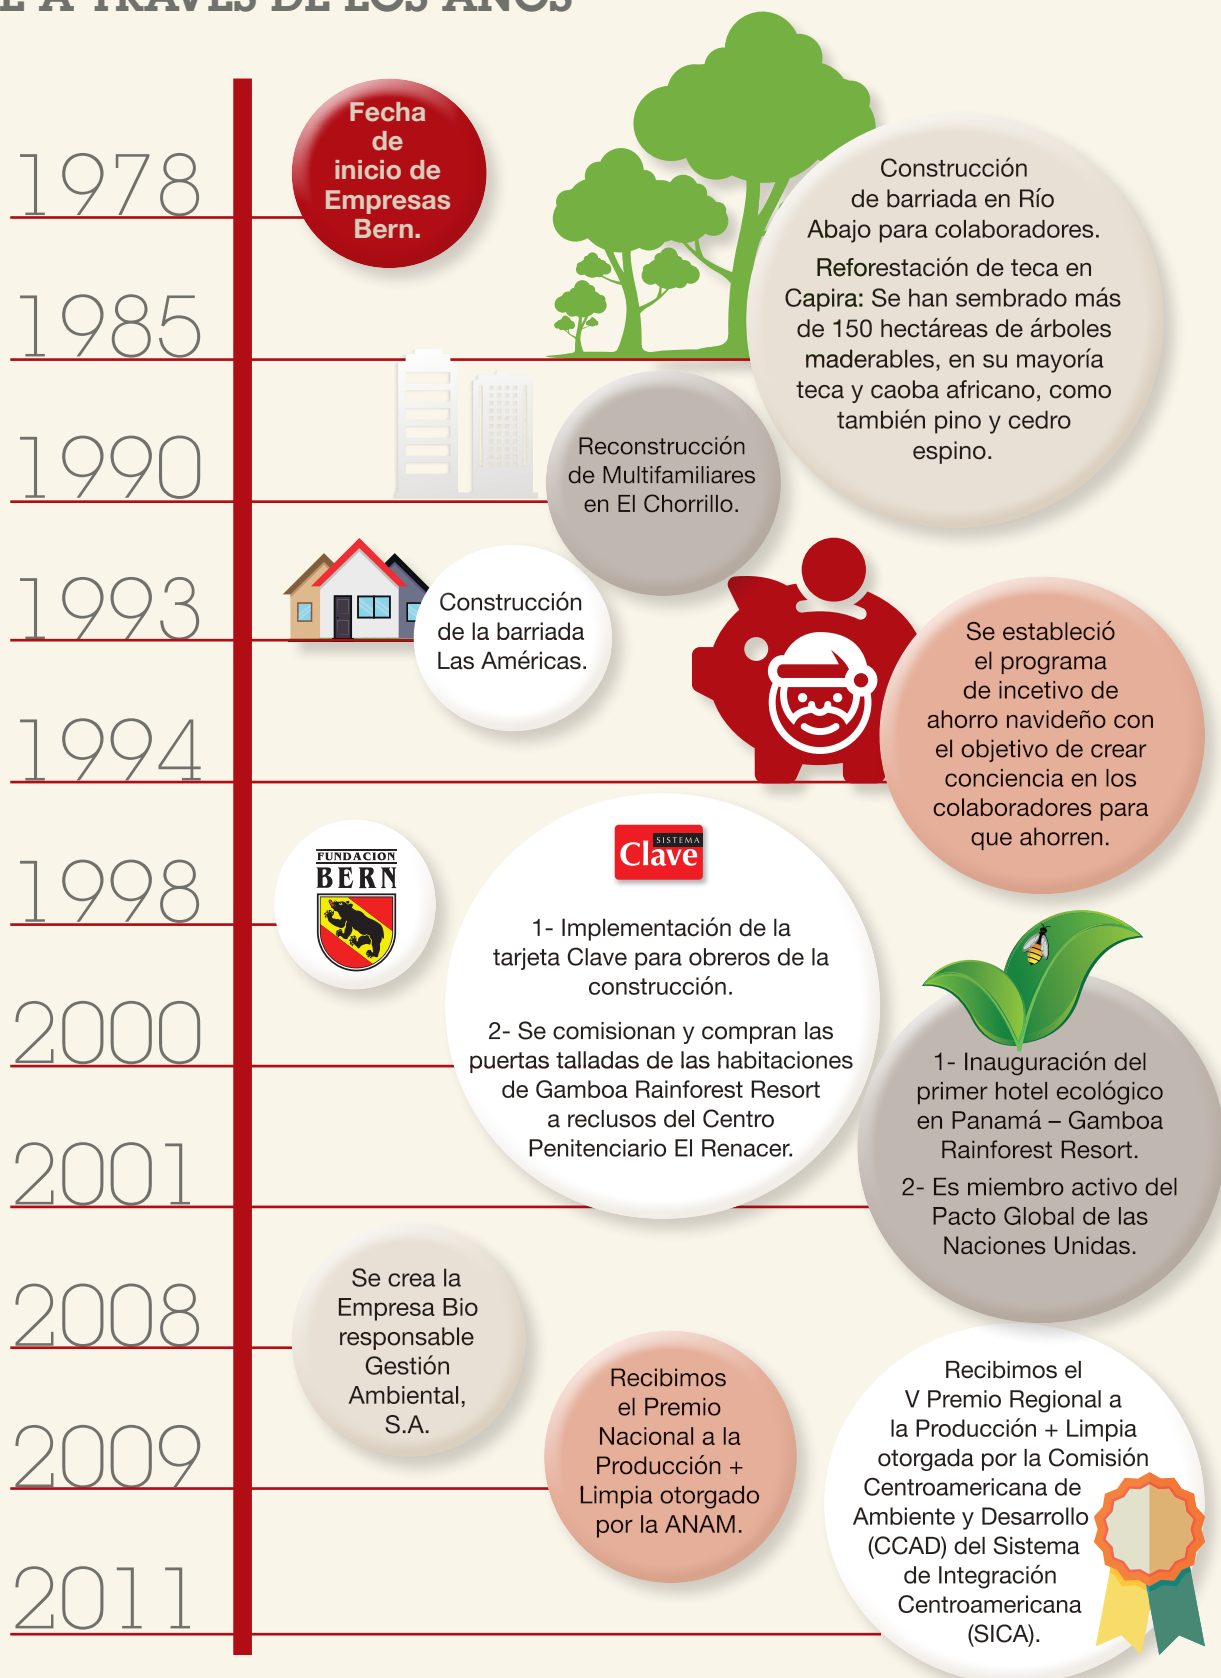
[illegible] A TRAVÉS DE LOS AÑOS

1978

Fecha de inicio de Empresas Bern.

Construcción de barriada en Río Abajo para colaboradores.

Reforestación de teca en Capira: Se han sembrado más de 150 hectáreas de árboles maderables, en su mayoría teca y caoba africano, como también pino y cedro espino.

1985

1990

Reconstrucción de Multifamiliares en El Chorrillo.

1993

Construcción de la barriada Las Américas.

1994

Se estableció el programa de incetivo de ahorro navideño con el objetivo de crear conciencia en los colaboradores para que ahorren.

1998

FUNDACION BERN

SISTEMA Clave

1- Implementación de la tarjeta Clave para obreros de la construcción.

2- Se comisionan y compran las puertas talladas de las habitaciones de Gamboa Rainforest Resort a reclusos del Centro Penitenciario El Renacer.

2000

1- Inauguración del primer hotel ecológico en Panamá – Gamboa Rainforest Resort.

2- Es miembro activo del Pacto Global de las Naciones Unidas.

2001

2008

Se crea la Empresa Bio responsable Gestión Ambiental, S.A.

2009

Recibimos el Premio Nacional a la Producción + Limpia otorgado por la ANAM.

Recibimos el V Premio Regional a la Producción + Limpia otorgada por la Comisión Centroamericana de Ambiente y Desarrollo (CCAD) del Sistema de Integración Centroamericana (SICA).

2011